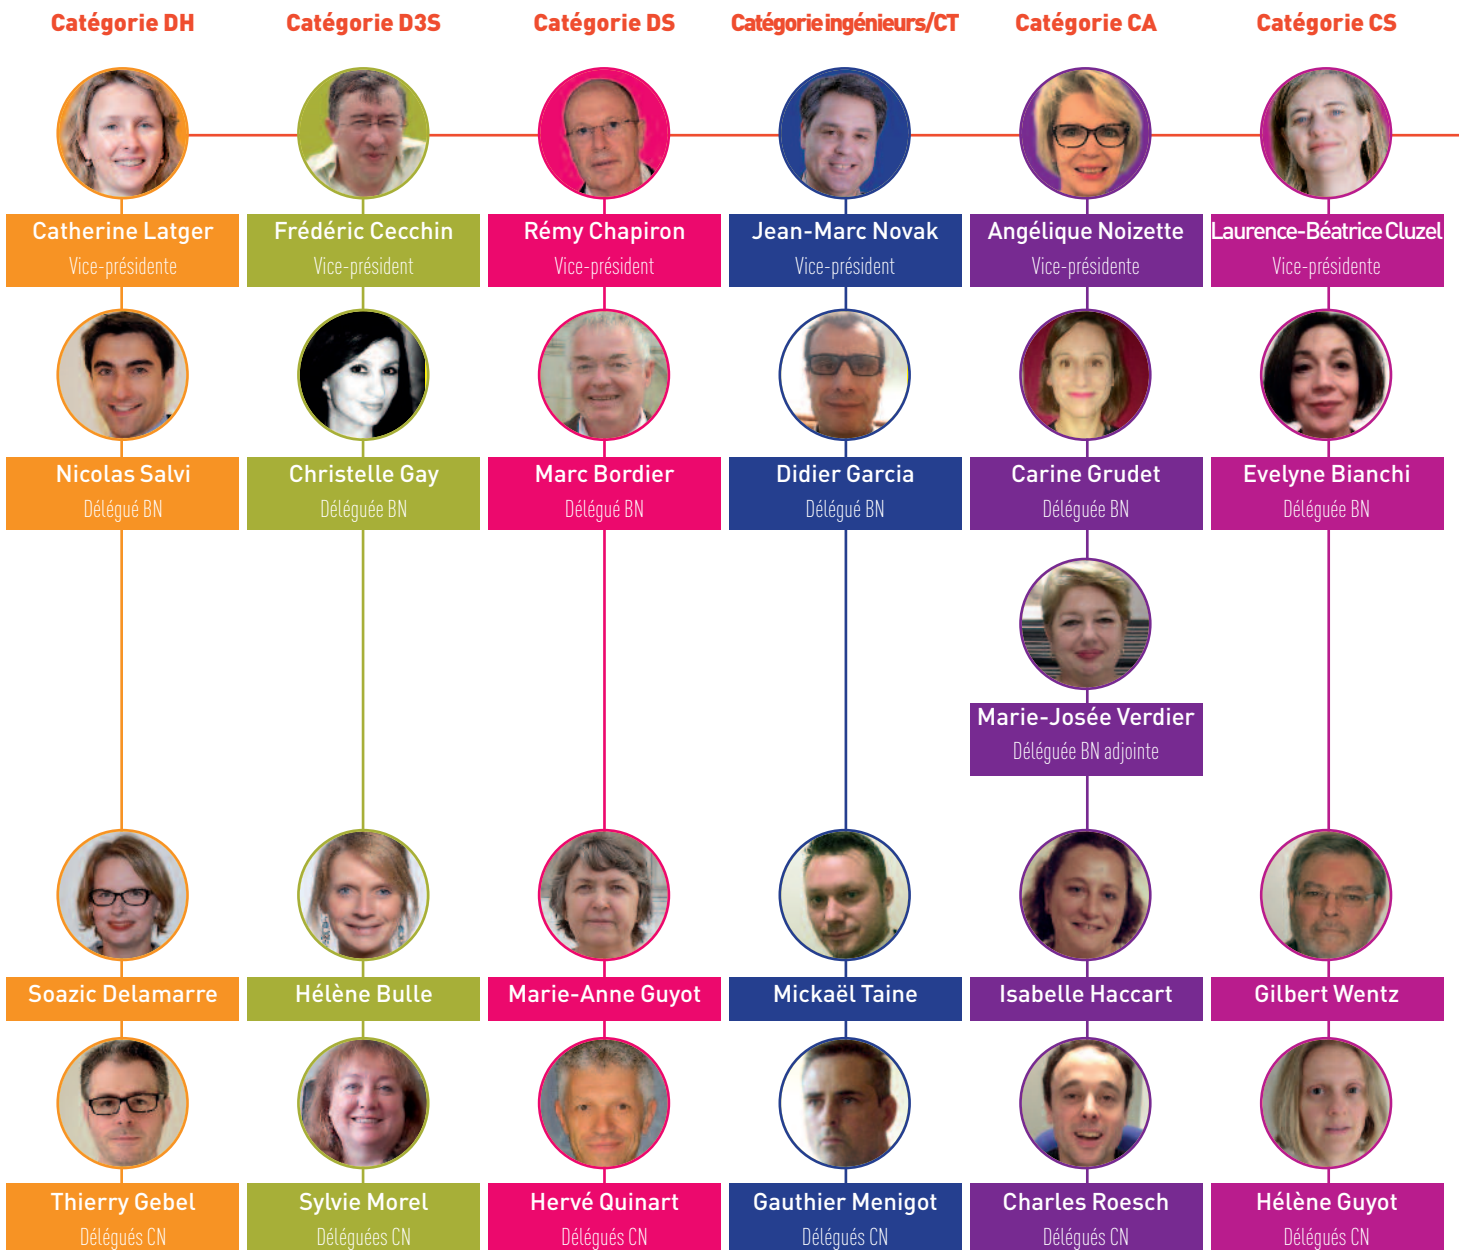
Catégorie DH

Catherine Latger
Vice-présidente

Nicolas Salvi
Délégué BN

Soazic Delamarre

Thierry Gebel
Délégués CN

Catégorie D3S

Frédéric Cecchin
Vice-président

Christelle Gay
Déléguée BN

Hélène Bulle

Sylvie Morel
Déléguées CN

Catégorie DS

Rémy Chapiron
Vice-président

Marc Bordier
Délégué BN

Marie-Anne Guyot

Hervé Quinart
Délégués CN

Catégorie ingénieurs/CT

Jean-Marc Novak
Vice-président

Didier Garcia
Délégué BN

Mickaël Taine

Gauthier Menigot
Délégués CN

Catégorie CA

Angélique Noizette
Vice-présidente

Carine Grudet
Déléguée BN

Marie-Josée Verdier
Déléguée BN adjointe

Isabelle Haccart

Charles Roesch
Délégués CN

Catégorie CS

Laurence-Béatrice Cluzel
Vice-présidente

Evelyne Bianchi
Déléguée BN

Gilbert Wentz

Hélène Guyot
Délégués CN